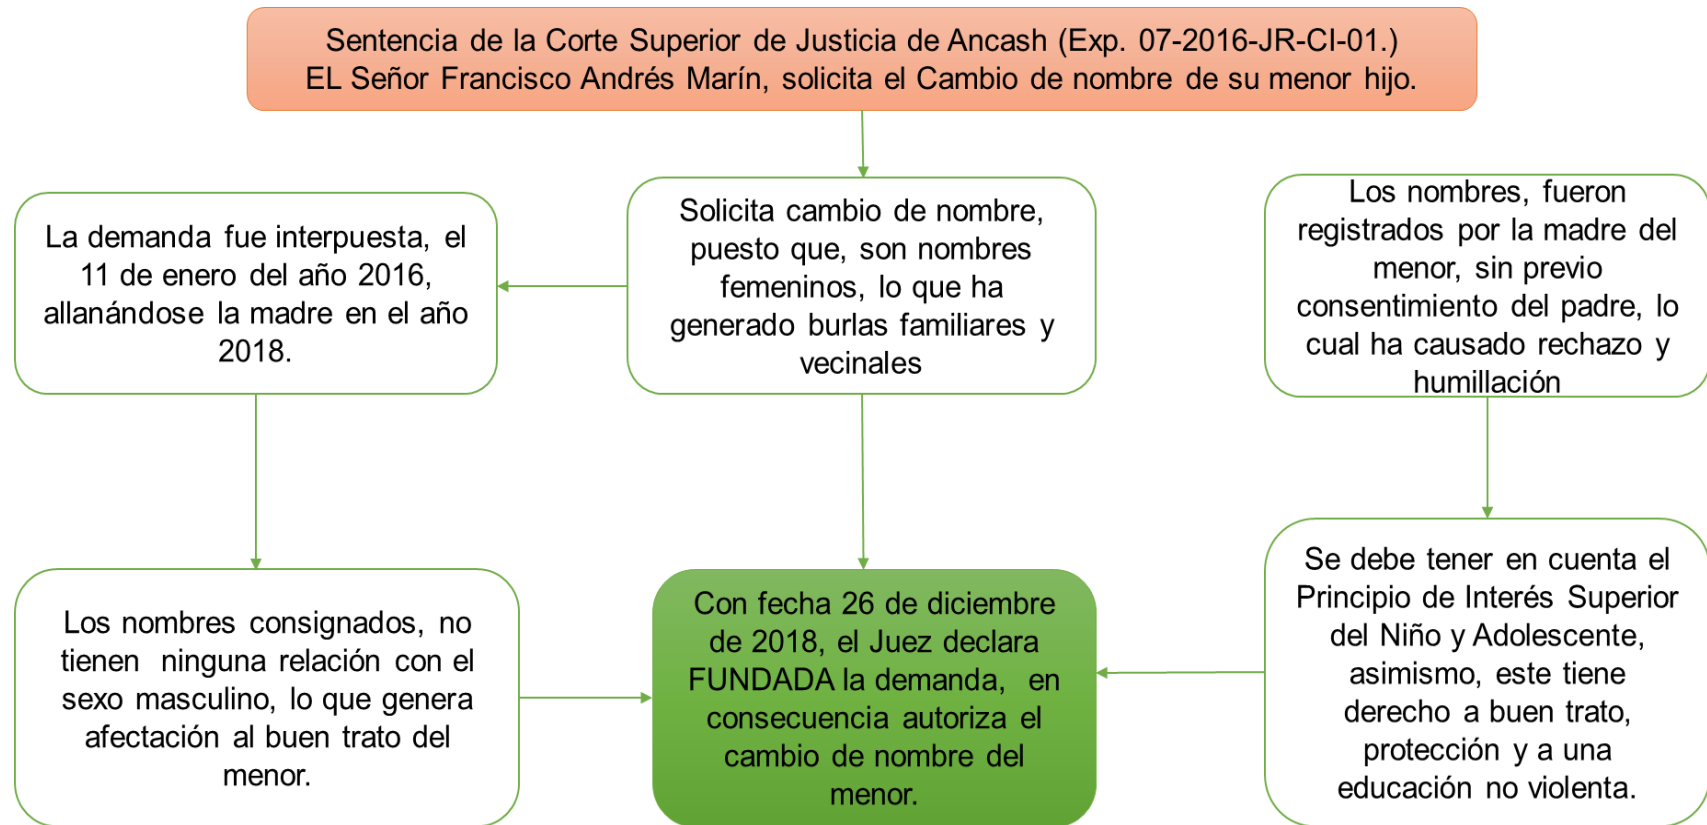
Sentencia de la Corte Superior de Justicia de Ancash (Exp. 07-2016-JR-CI-01.)
EL Señor Francisco Andrés Marín, solicita el Cambio de nombre de su menor hijo.

La demanda fue interpuesta, el 11 de enero del año 2016, allanándose la madre en el año 2018.

Solicita cambio de nombre, puesto que, son nombres femeninos, lo que ha generado burlas familiares y vecinales

Los nombres, fueron registrados por la madre del menor, sin previo consentimiento del padre, lo cual ha causado rechazo y humillación

Los nombres consignados, no tienen ninguna relación con el sexo masculino, lo que genera afectación al buen trato del menor.

Con fecha 26 de diciembre de 2018, el Juez declara FUNDADA la demanda, en consecuencia autoriza el cambio de nombre del menor.

Se debe tener en cuenta el Principio de Interés Superior del Niño y Adolescente, asimismo, este tiene derecho a buen trato, protección y a una educación no violenta.